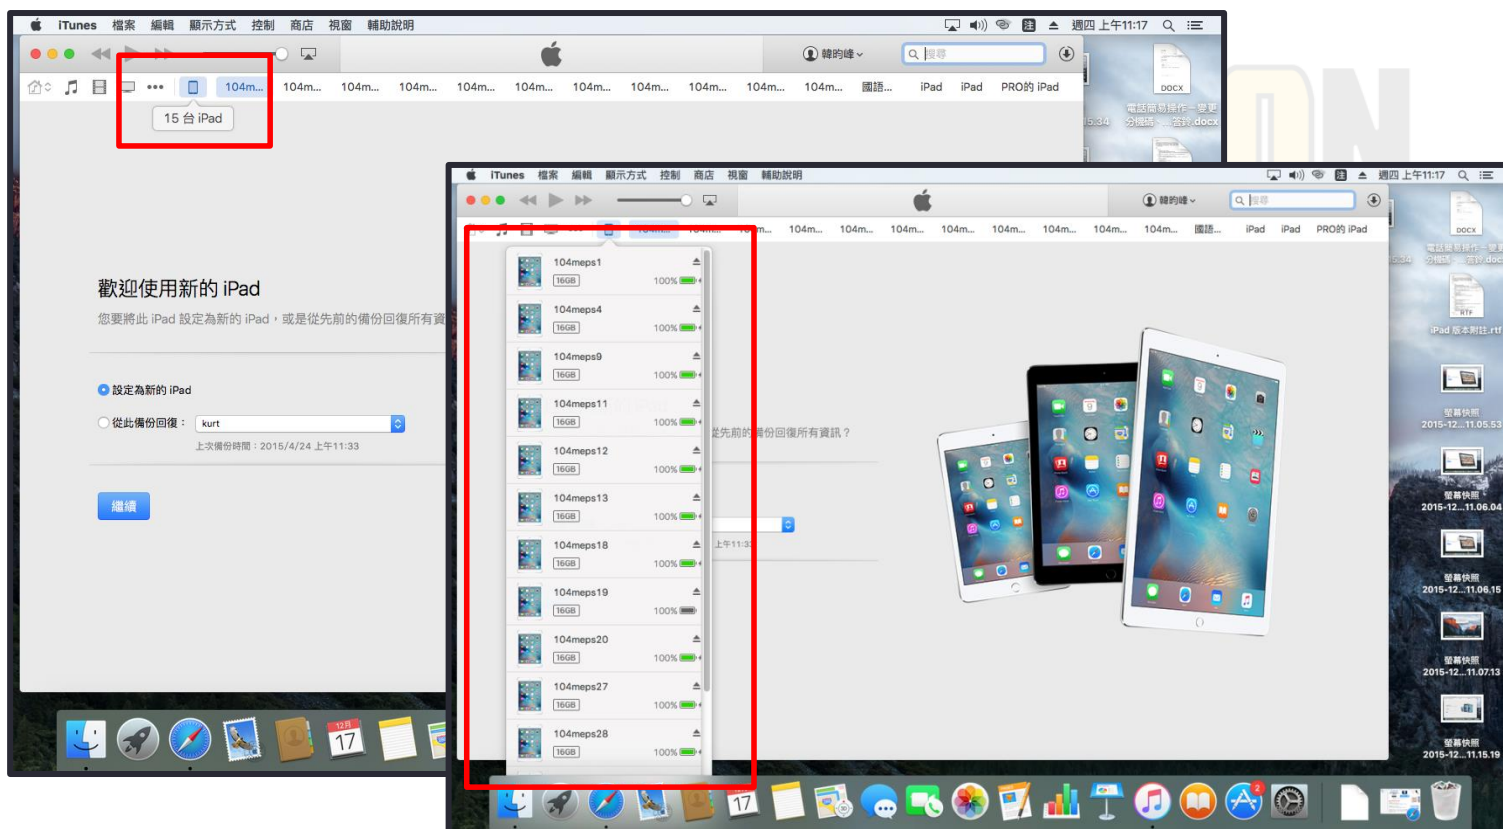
iTunes 檔案 編輯 顯示方式 控制 商店 視窗 輔助說明
週四 上午11:17
韓昀峰
搜尋
104m... 104m... 104m... 104m... 104m... 104m... 104m... 104m... 104m... 104m... 104m... 國語... iPad iPad PRO的 iPad
15 台 iPad
DOCX
電話簡易操作－變更分機號...答詳.docx
歡迎使用新的 iPad
您要將此 iPad 設定為新的 iPad，或是從先前的備份回復所有資
設定為新的 iPad
從此備份回復：
kurt
上次備份時間：2015/4/24 上午11:33
繼續
12月
17
iTunes 檔案 編輯 顯示方式 控制 商店 視窗 輔助說明
週四 上午11:17
韓昀峰
搜尋
104m... 104m... 104m... 104m... 104m... 104m... 104m... 104m... 國語... iPad iPad PRO的 iPad
104meps1
16GB
100%
104meps4
16GB
100%
104meps9
16GB
100%
104meps11
16GB
100%
104meps12
16GB
100%
104meps13
16GB
100%
104meps18
16GB
100%
104meps19
16GB
100%
104meps20
16GB
100%
104meps27
16GB
100%
104meps28
16GB
100%
從先前的備份回復所有資訊？
上午11:33
DOCX
電話簡易操作－變更分機號...答詳.docx
RTF
iPad 版本附註.rtf
螢幕快照 2015-12...11.05.53
螢幕快照 2015-12...11.06.04
螢幕快照 2015-12...11.06.15
螢幕快照 2015-12...11.07.13
螢幕快照 2015-12...11.15.19
17
2